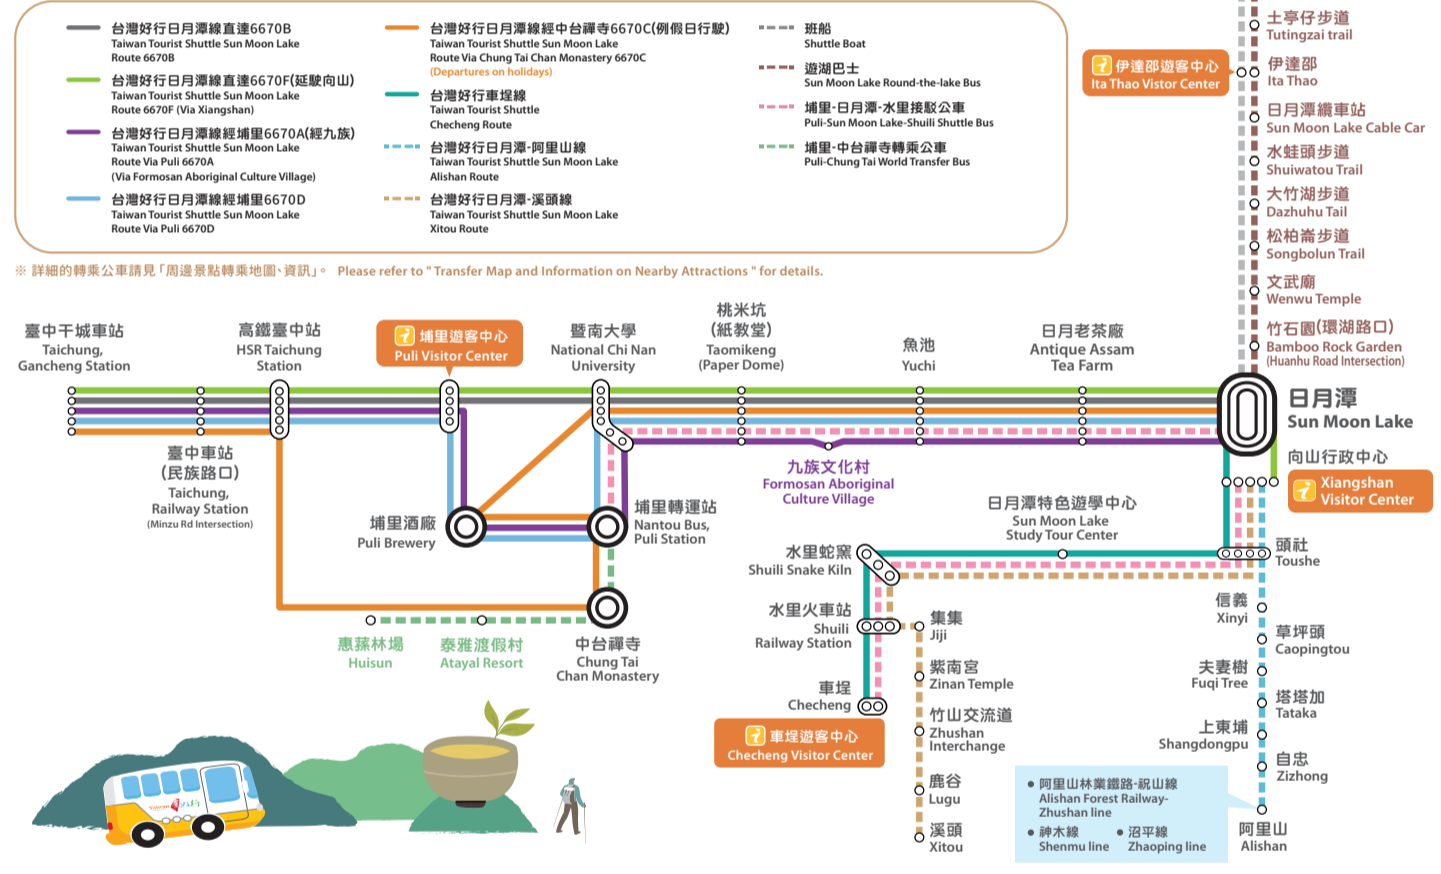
台灣好行日月潭線直達6670B
Taiwan Tourist Shuttle Sun Moon Lake Route 6670B

台灣好行日月潭線直達6670F(延駛向山)
Taiwan Tourist Shuttle Sun Moon Lake Route 6670F (Via Xiangshan)

台灣好行日月潭線經埔里6670A(經九族)
Taiwan Tourist Shuttle Sun Moon Lake Route Via Puli 6670A (Via Formosan Aboriginal Culture Village)

台灣好行日月潭線經埔里6670D
Taiwan Tourist Shuttle Sun Moon Lake Route Via Puli 6670D

台灣好行日月潭線經中台禪寺6670C(例假日行駛)
Taiwan Tourist Shuttle Sun Moon Lake Route Via Chung Tai Chan Monastery 6670C (Departures on holidays)

台灣好行車埕線
Taiwan Tourist Shuttle Checheng Route

台灣好行日月潭-阿里山線
Taiwan Tourist Shuttle Sun Moon Lake Alishan Route

台灣好行日月潭-溪頭線
Taiwan Tourist Shuttle Sun Moon Lake Xitou Route

班船
Shuttle Boat

遊湖巴士
Sun Moon Lake Round-the-lake Bus

埔里-日月潭-水里接駁公車
Puli-Sun Moon Lake-Shuili Shuttle Bus

埔里-中台禪寺轉乘公車
Puli-Chung Tai World Transfer Bus

※ 詳細的轉乘公車請見「周邊景點轉乘地圖、資訊」。 Please refer to " Transfer Map and Information on Nearby Attractions " for details.

伊達邵遊客中心
Ita Thao Vistor Center

土亭仔步道
Tutingzai trail
伊達邵
Ita Thao
日月潭纜車站
Sun Moon Lake Cable Car
水蛙頭步道
Shuiwatou Trail
大竹湖步道
Dazhuhu Trail
松柏崙步道
Songbolun Trail
文武廟
Wenwu Temple
竹石園(環湖路口)
Bamboo Rock Garden (Huanhu Road Intersection)

臺中干城車站
Taichung, Gancheng Station
高鐵臺中站
HSR Taichung Station
埔里遊客中心
Puli Visitor Center
暨南大學
National Chi Nan University
桃米坑 (紙教堂)
Taomikeng (Paper Dome)
魚池
Yuchi
日月老茶廠
Antique Assam Tea Farm
日月潭
Sun Moon Lake
向山行政中心
Xiangshan Visitor Center

臺中車站 (民族路口)
Taichung, Railway Station (Minzu Rd Intersection)
九族文化村
Formosan Aboriginal Culture Village
埔里酒廠
Puli Brewery
埔里轉運站
Nantou Bus, Puli Station
日月潭特色遊學中心
Sun Moon Lake Study Tour Center
頭社
Toushe
水里蛇窯
Shuili Snake Kiln
水里火車站
Shuili Railway Station
集集
Jiji
惠蓀林場
Huisun
泰雅渡假村
Atayal Resort
中台禪寺
Chung Tai Chan Monastery
信義
Xinyi
草坪頭
Caopingtou
紫南宮
Zinan Temple
車埕
Checheng
夫妻樹
Fuqi Tree
塔塔加
Tataka
竹山交流道
Zhushan Interchange
車埕遊客中心
Checheng Visitor Center
上東埔
Shangdongpu
自忠
Zizhong
鹿谷
Lugu
溪頭
Xitou
● 阿里山林業鐵路-祝山線
Alishan Forest Railway-Zhushan line
● 神木線
Shenmu line
● 沼平線
Zhaoping line
阿里山
Alishan